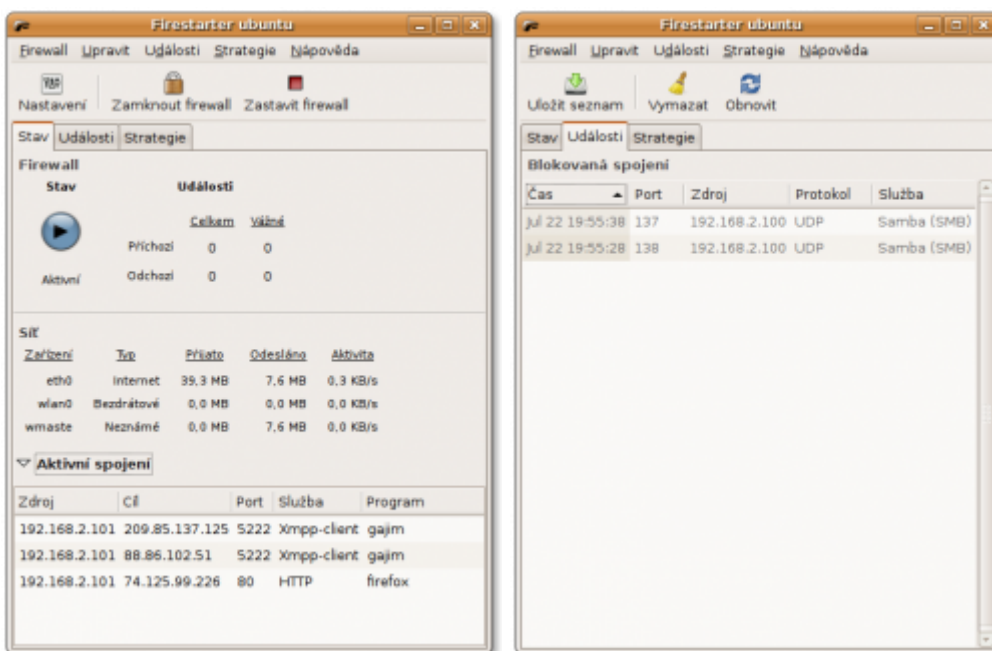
Firestarter ubuntu

Firewall Upravit Události Strategie Nápověda

Nastavení Zamknout firewall Zastavit firewall

Stav Události Strategie

Firewall

Stav

Události

Celkem Vážné

Příchozí 0 0

Aktivní Odchozí 0 0

Síť

| Zařízení | Typ | Přijato | Odesláno | Aktivita |
|---|---|---|---|---|
| eth0 | Internet | 39,3 MB | 7,6 MB | 0,3 KB/s |
| wlan0 | Bezdrátové | 0,0 MB | 0,0 MB | 0,0 KB/s |
| wmaste | Neznámé | 0,0 MB | 7,6 MB | 0,0 KB/s |

Aktivní spojení

| Zdroj | Cíl | Port | Služba | Program |
|---|---|---|---|---|
| 192.168.2.101 | 209.85.137.125 | 5222 | Xmpp-client | gajim |
| 192.168.2.101 | 88.86.102.51 | 5222 | Xmpp-client | gajim |
| 192.168.2.101 | 74.125.99.226 | 80 | HTTP | firefox |

Firestarter ubuntu

Firewall Upravit Události Strategie Nápověda

Uložit seznam Vymazat Obnovit

Stav Události Strategie

Blokovaná spojení

| Čas | Port | Zdroj | Protokol | Služba |
|---|---|---|---|---|
| Jul 22 19:55:38 | 137 | 192.168.2.100 | UDP | Samba (SMB) |
| Jul 22 19:55:28 | 138 | 192.168.2.100 | UDP | Samba (SMB) |